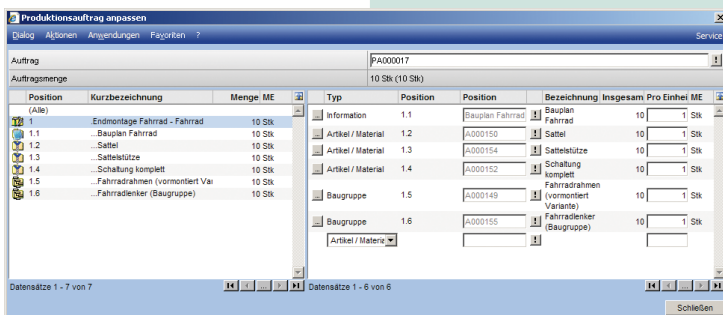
Produktionsauftrag anpassen

Dialog Aktionen Anwendungen Favoriten ? Service

Auftrag PA000017 !
Auftragsmenge 10 Stk (10 Stk)

| Position | Kurzbezeichnung | Menge | ME |
|---|---|---|---|
| (Alle) | | | |
| 1 | .Endmontage Fahrrad - Fahrrad | 10 | Stk |
| 1.1 | ..Bauplan Fahrrad | 10 | Stk |
| 1.2 | ..Sattel | 10 | Stk |
| 1.3 | ..Sattelstütze | 10 | Stk |
| 1.4 | ..Schaltung komplett | 10 | Stk |
| 1.5 | ..Fahrradrahmen (vormontiert Vai | 10 | Stk |
| 1.6 | ..Fahrradlenker (Baugruppe) | 10 | Stk |

Datensätze 1 - 7 von 7

| Typ | Position | Position | Bezeichnung | Insgesam | Pro Einhei | ME |
|---|---|---|---|---|---|---|
| Information | 1.1 | Bauplan Fahrrad ! | Bauplan Fahrrad | 10 | 1 | Stk |
| Artikel / Material | 1.2 | A000150 ! | Sattel | 10 | 1 | Stk |
| Artikel / Material | 1.3 | A000154 ! | Sattelstütze | 10 | 1 | Stk |
| Artikel / Material | 1.4 | A000152 ! | Schaltung komplett | 10 | 1 | Stk |
| Baugruppe | 1.5 | A000149 ! | Fahrradrahmen (vormontiert Variante) | 10 | 1 | Stk |
| Baugruppe | 1.6 | A000155 ! | Fahrradlenker (Baugruppe) | 10 | 1 | Stk |
| Artikel / Materi | | ! | | | | |

Datensätze 1 - 6 von 6

Schließen